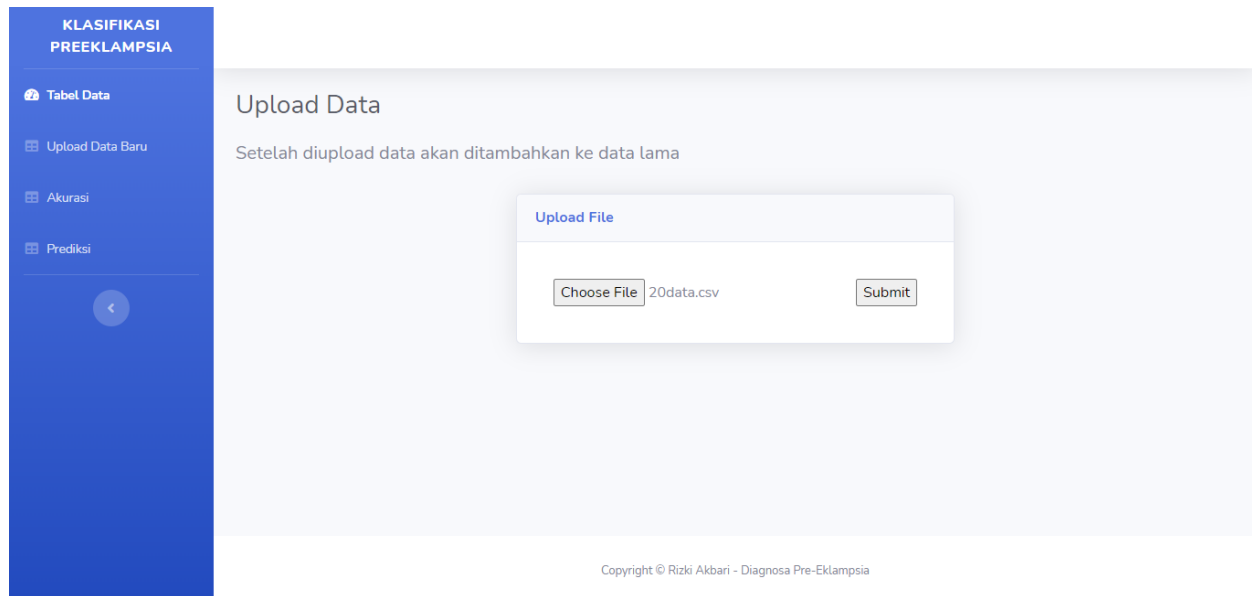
KLASIFIKASI PREEKLAMPSIA

Tabel Data

Upload Data Baru

Akurasi

Prediksi

Upload Data

Setelah diupload data akan ditambahkan ke data lama

Upload File

Choose File 20data.csv

Submit

Copyright © Rizki Akbari - Diagnosa Pre-Eklampsia